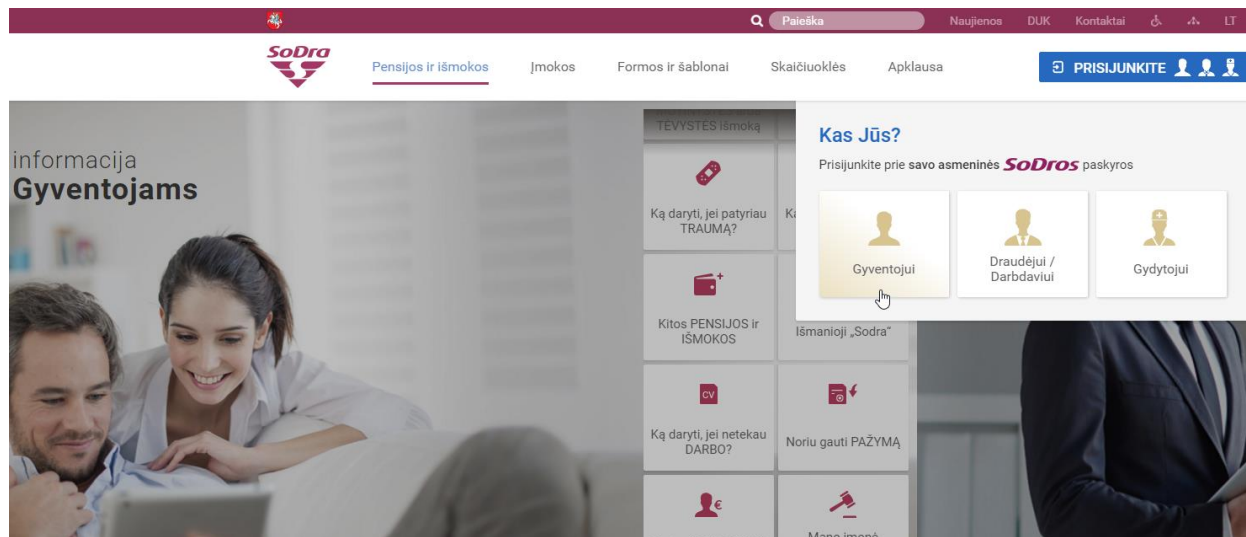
Paieška
Naujienos DUK Kontaktai LT

SoDra

Pensijos ir išmokos Įmokos Formos ir šablonai Skaičiuoklės Apklausa

PRISIJUNKITE

informacija
Gyventojams

TĖVYSTĖS išmoką

Ką daryti, jei patyriau TRAUMĄ?

Ka

Kitos PENSIJOS ir IŠMOKOS

Išmanioji „Sodra"

CV

Ką daryti, jei netekau DARBO?

Noriu gauti PAŽYMĄ

Mano įmonė

Kas Jūs?

Prisijunkite prie savo asmeninės SoDros paskyros

Gyventojui

Draudėjui / Darbdaviui

Gydytojui